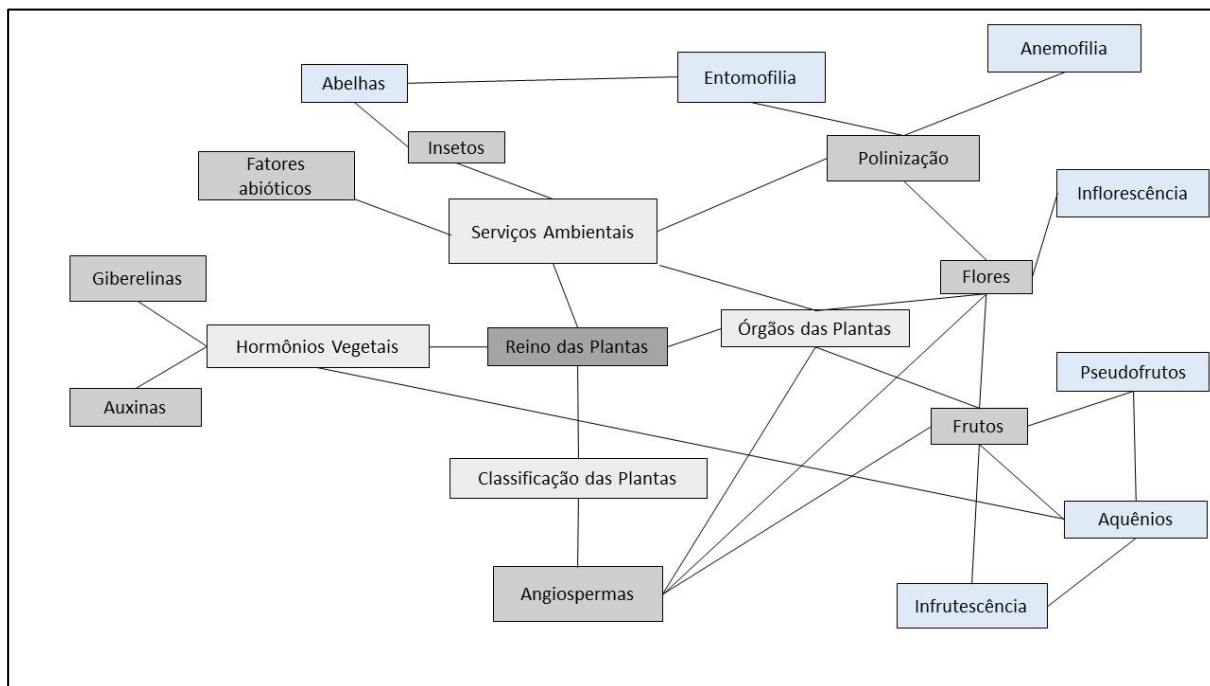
Anemofilia

Abelhas

Entomofilia

Insetos

Fatores abióticos

Polinização

Inflorescência

Serviços Ambientais

Giberelinas

Flores

Hormônios Vegetais

Reino das Plantas

Órgãos das Plantas

Pseudofrutos

Auxinas

Frutos

Classificação das Plantas

Aquênios

Angiospermas

Infrutescência